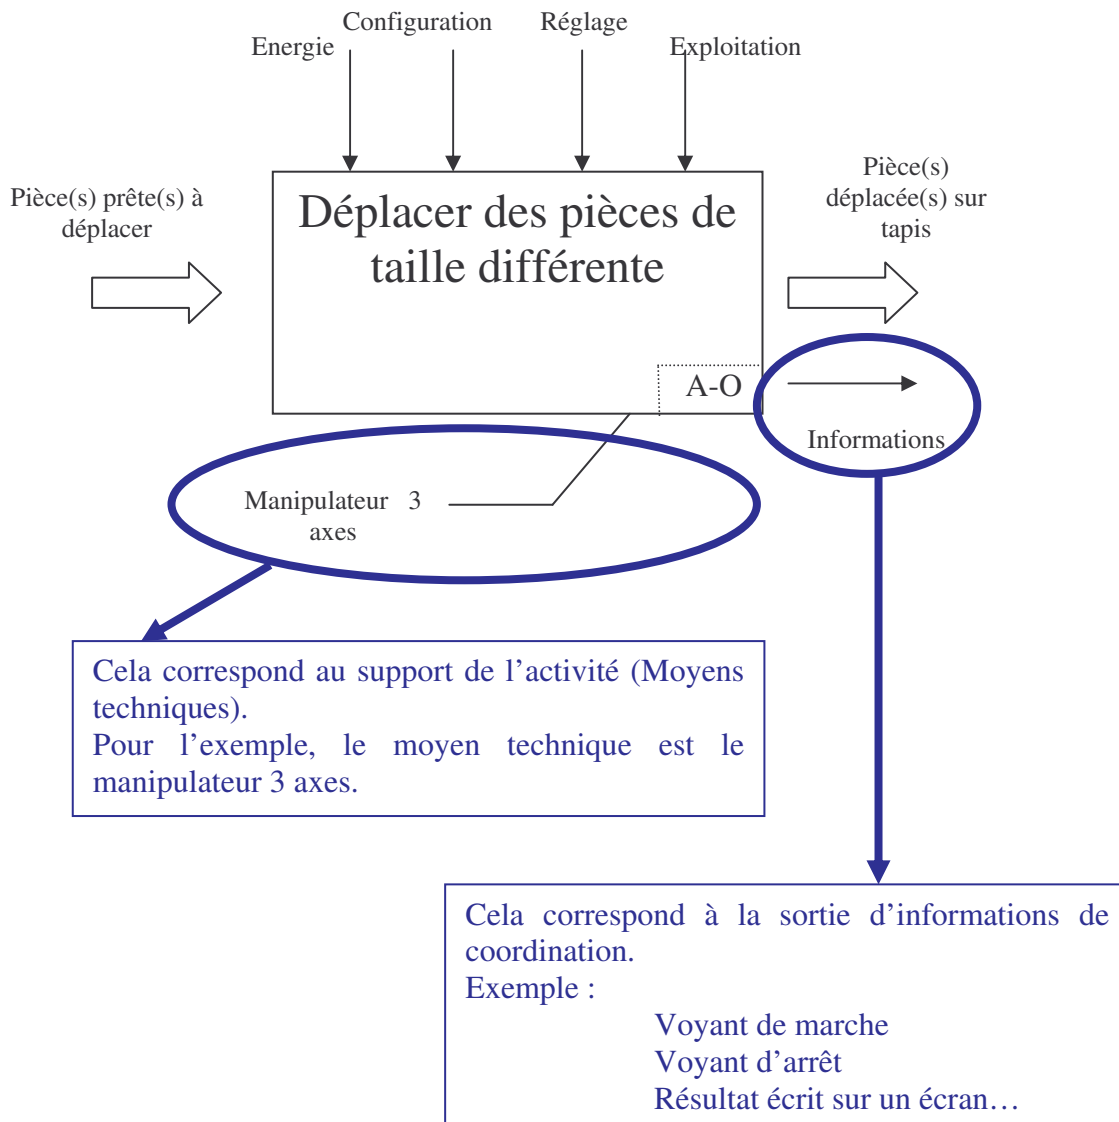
Configuration
Réglage
Energie
Exploitation

Pièce(s) prête(s) à déplacer

Déplacer des pièces de taille différente

A-O

Pièce(s) déplacée(s) sur tapis

Informations

Manipulateur 3 axes

Cela correspond au support de l'activité (Moyens techniques).
Pour l'exemple, le moyen technique est le manipulateur 3 axes.

Cela correspond à la sortie d'informations de coordination.
Exemple :
Voyant de marche
Voyant d'arrêt
Résultat écrit sur un écran…